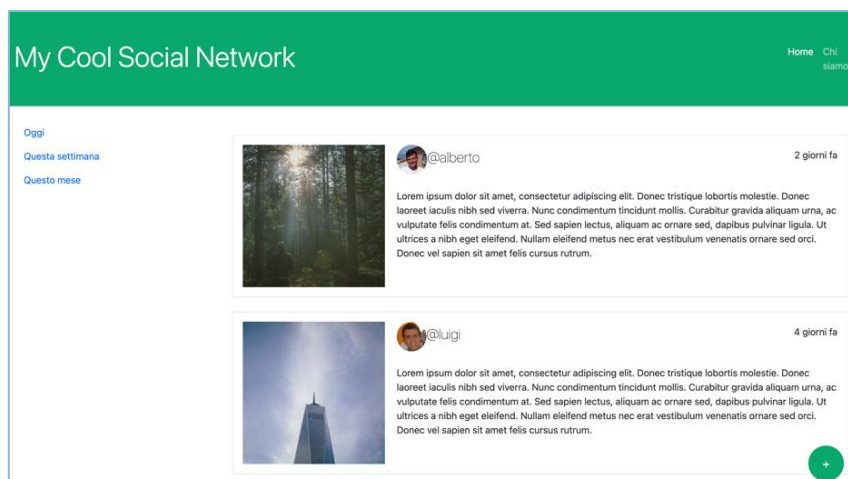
My Cool Social Network

Home Chi siamo

Oggi
Questa settimana
Questo mese

@alberto

2 giorni fa

Lorem ipsum dolor sit amet, consectetur adipiscing elit. Donec tristique lobortis molestie. Donec laoreet iaculis nibh sed viverra. Nunc condimentum tincidunt mollis. Curabitur gravida aliquam urna, ac vulputate felis condimentum at. Sed sapien lectus, aliquam ac ornare sed, dapibus pulvinar ligula. Ut ultrices a nibh eget eleifend. Nullam eleifend metus nec erat vestibulum venenatis ornare sed orci. Donec vel sapien sit amet felis cursus rutrum.

@luigi

4 giorni fa

Lorem ipsum dolor sit amet, consectetur adipiscing elit. Donec tristique lobortis molestie. Donec laoreet iaculis nibh sed viverra. Nunc condimentum tincidunt mollis. Curabitur gravida aliquam urna, ac vulputate felis condimentum at. Sed sapien lectus, aliquam ac ornare sed, dapibus pulvinar ligula. Ut ultrices a nibh eget eleifend. Nullam eleifend metus nec erat vestibulum venenatis ornare sed orci. Donec vel sapien sit amet felis cursus rutrum.

+